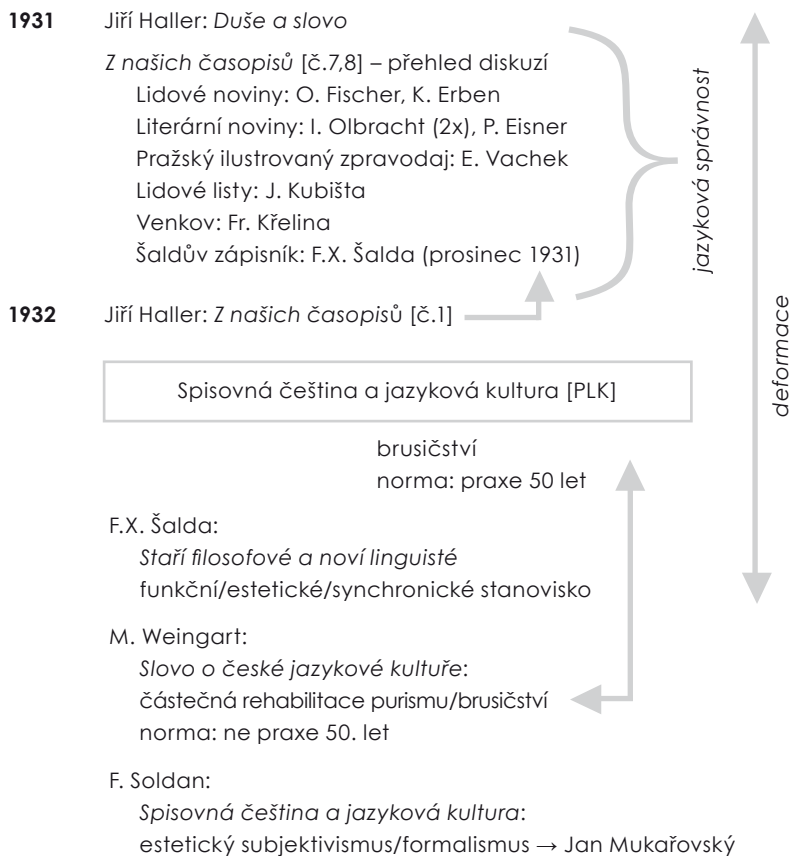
**1931** Jiří Haller: *Duše a slovo*

*Z našich časopisů* [č.7,8] – přehled diskuzí
Lidové noviny: O. Fischer, K. Erben
Literární noviny: I. Olbracht (2x), P. Eisner
Pražský ilustrovaný zpravodaj: E. Vachek
Lidové listy: J. Kubišta
Venkov: Fr. Křelina
Šaldův zápisník: F.X. Šalda (prosinec 1931)

*jazyková správnost*

**1932** Jiří Haller: *Z našich časopisů* [č.1]

*deformace*

Spisovná čeština a jazyková kultura [PLK]

brusičství
norma: praxe 50 let

F.X. Šalda:
*Staří filosofové a noví linguisté*
funkční/estetické/synchronické stanovisko

M. Weingart:
*Slovo o české jazykové kultuře*:
částečná rehabilitace purismu/brusičství
norma: ne praxe 50. let

F. Soldan:
*Spisovná čeština a jazyková kultura*:
estetický subjektivismus/formalismus → Jan Mukařovský